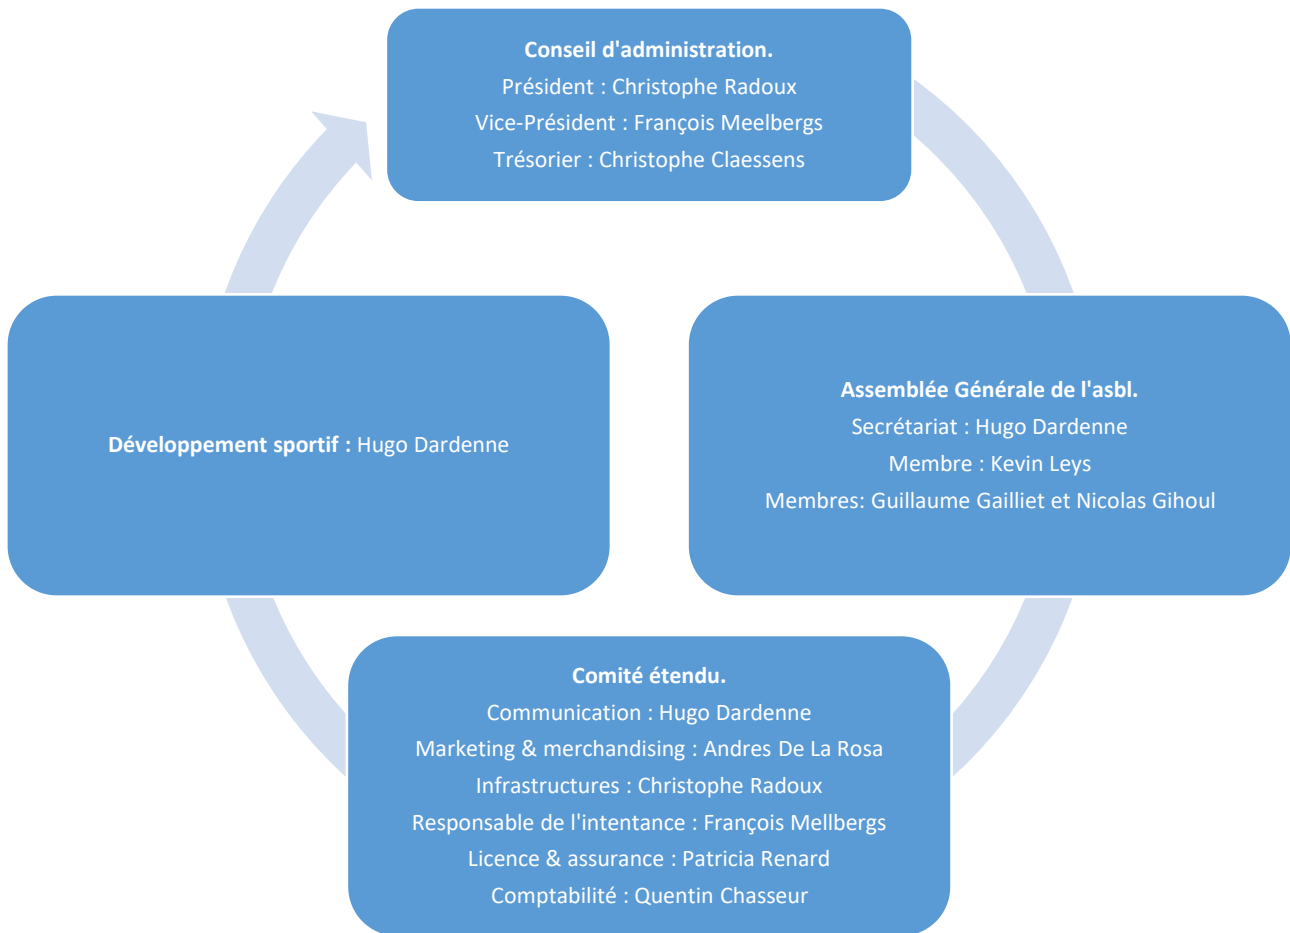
Conseil d'administration.
Président : Christophe Radoux
Vice-Président : François Meelbergs
Trésorier : Christophe Claessens

Assemblée Générale de l'asbl.
Secrétariat : Hugo Dardenne
Membre : Kevin Leys
Membres: Guillaume Gailliet et Nicolas Gihoul

Comité étendu.
Communication : Hugo Dardenne
Marketing & merchandising : Andres De La Rosa
Infrastructures : Christophe Radoux
Responsable de l'intentance : François Mellbergs
Licence & assurance : Patricia Renard
Comptabilité : Quentin Chasseur

Développement sportif : Hugo Dardenne